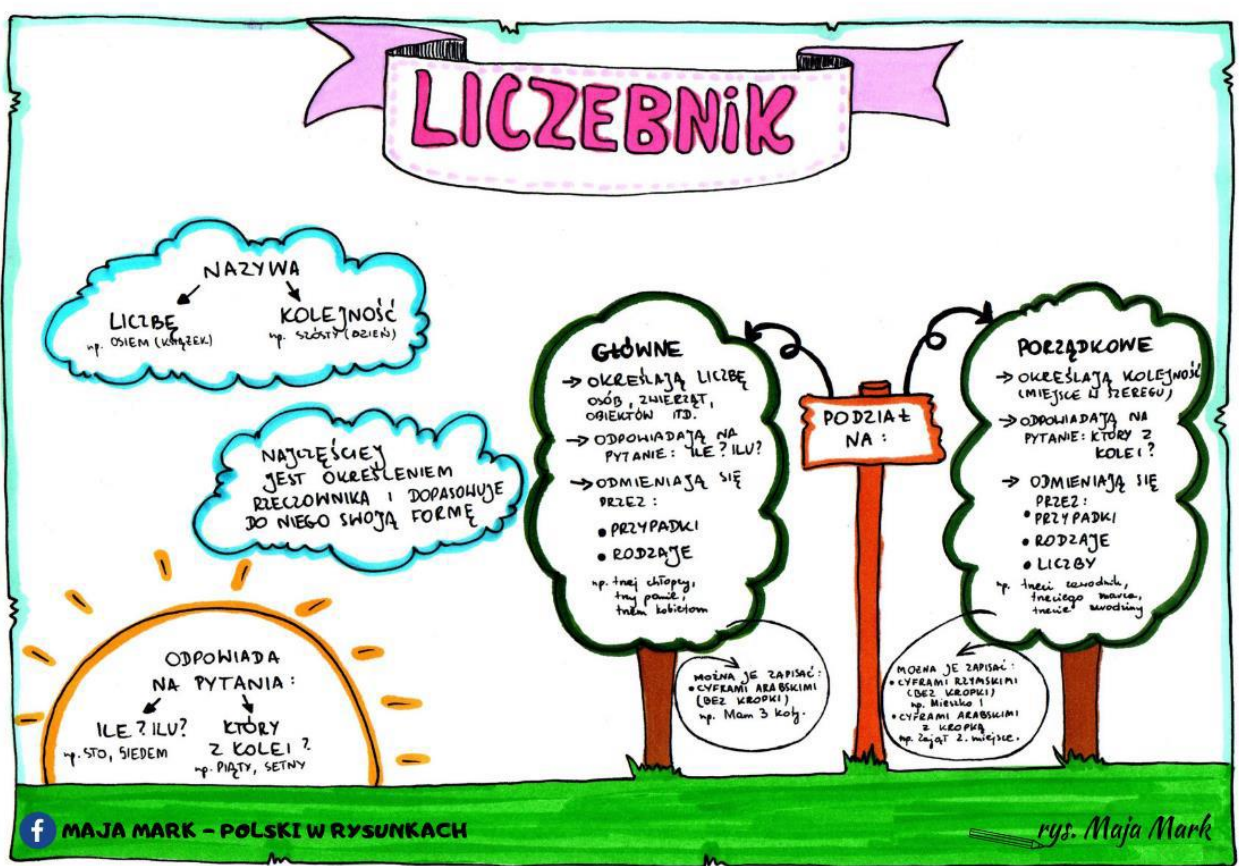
LICZEBNIK

NAZYWA
LICZBĘ
np. OSIEM (KSIĄŻEK)
KOLEJNOŚĆ
np. SZÓSTY (DZIEŃ)

NAJCZĘŚCIEJ JEST OKREŚLENIEM RZECZOWNIKA I DOPASOWUJE DO NIEGO SWOJĄ FORMĘ

ODPOWIADA NA PYTANIA:
ILE? ILU?
np. STO, SIEDEM
KTÓRY Z KOLEI?
np. PIĄTY, SETNY

GŁÓWNE
→ OKREŚLAJĄ LICZBĘ OSÓB, ZWIERZĄT, OBIEKTÓW ITD.
→ ODPOWIADAJĄ NA PYTANIE: ILE? ILU?
→ ODMIENIAJĄ SIĘ PRZEZ:
• PRZYPADKI
• RODZAJE
np. trzej chłopcy, trzy panie, trzem kobietom

MOŻNA JE ZAPISAĆ:
• CYFRAMI ARABSKIMI (BEZ KROPKI)
np. Mam 3 koty.

PODZIAŁ NA:

PORZĄDKOWE
→ OKREŚLAJĄ KOLEJNOŚĆ (MIEJSCE W SZEREGU)
→ ODPOWIADAJĄ NA PYTANIE: KTÓRY Z KOLEI?
→ ODMIENIAJĄ SIĘ PRZEZ:
• PRZYPADKI
• RODZAJE
• LICZBY
np. trzeci zawodnik, trzeciego marca, trzecie zawodniczy

MOŻNA JE ZAPISAĆ:
• CYFRAMI RZYMSKIMI (BEZ KROPKI)
np. Mieszko I
• CYFRAMI ARABSKIMI Z KROPKĄ
np. Zająć 2. miejsce.

MAJA MARK - POLSKI W RYSUNKACH
rys. Maja Mark